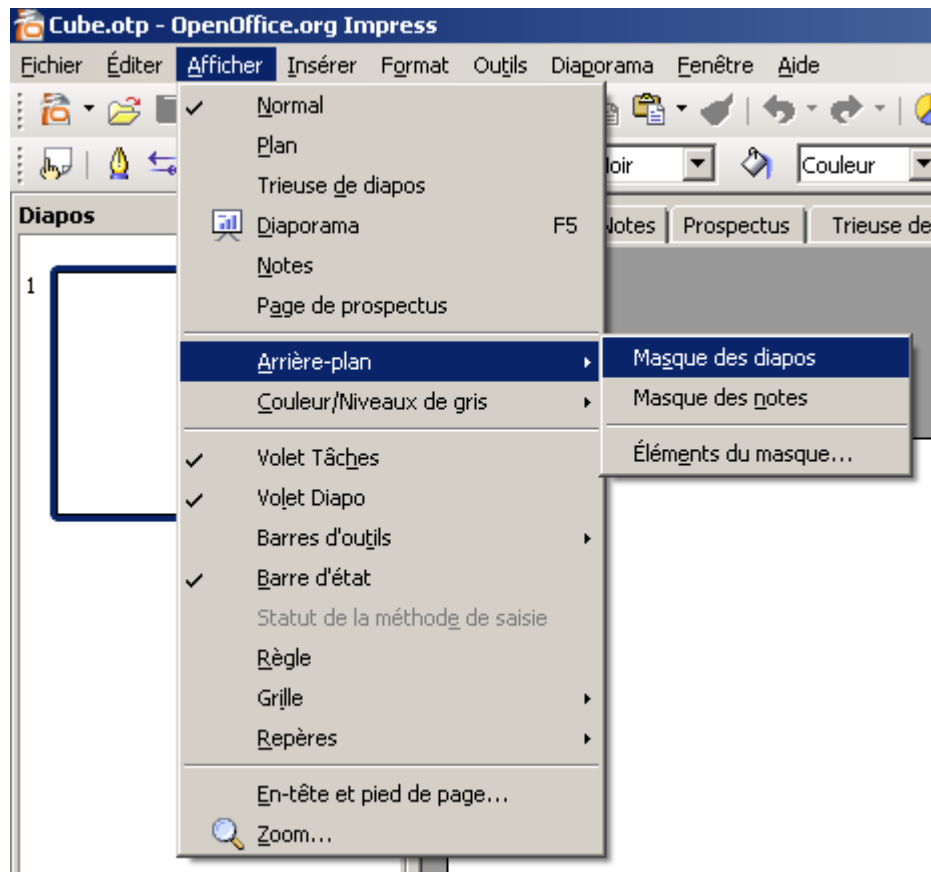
Cube.otp - OpenOffice.org Impress

Fichier Éditer Afficher Insérer Format Outils Diaporama Fenêtre Aide

Noir

Couleur

Diapos

1

Notes Prospectus Trieuse de

Normal
Plan
Trieuse de diapos
Diaporama F5
Notes
Page de prospectus
Arrière-plan
Couleur/Niveaux de gris
Volet Tâches
Volet Diapo
Barres d'outils
Barre d'état
Statut de la méthode de saisie
Règle
Grille
Repères
En-tête et pied de page...
Zoom...

Masque des diapos
Masque des notes
Éléments du masque...